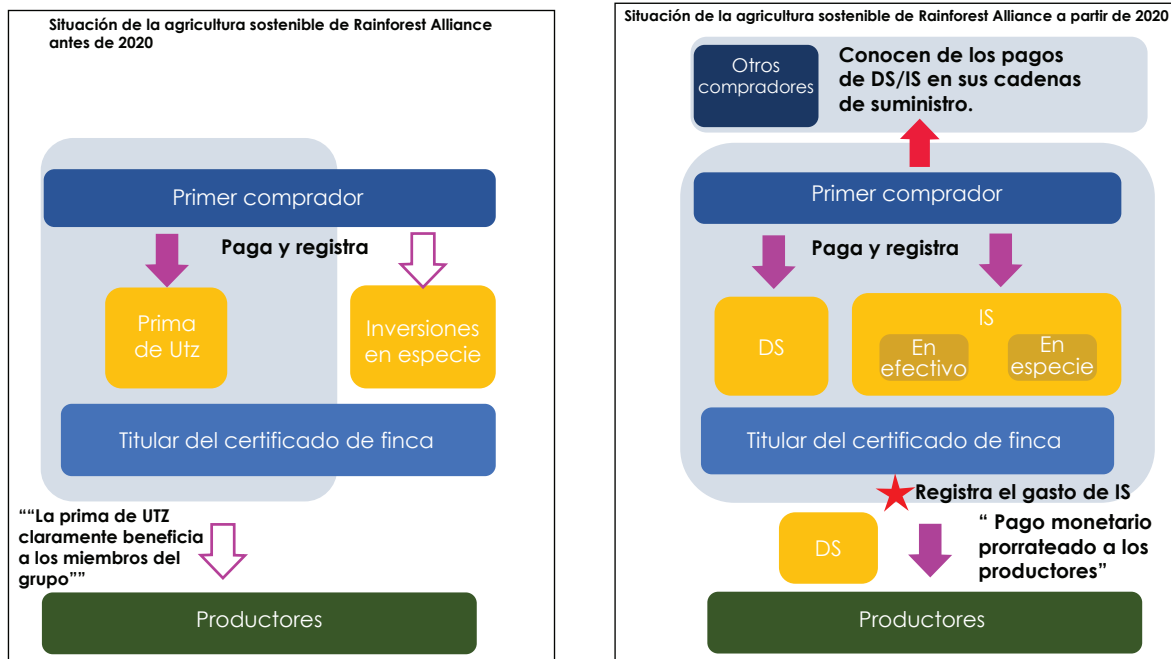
Situación de la agricultura sostenible de Rainforest Alliance antes de 2020

Primer comprador

Paga y registra

Prima de Utz

Inversiones en especie

Titular del certificado de finca

""La prima de UTZ claramente beneficia a los miembros del grupo""

Productores

Situación de la agricultura sostenible de Rainforest Alliance a partir de 2020

Otros compradores

Conocen de los pagos de DS/IS en sus cadenas de suministro.

Primer comprador

Paga y registra

DS

IS

En efectivo

En especie

Titular del certificado de finca

Registra el gasto de IS

DS

" Pago monetario prorrateado a los productores"

Productores